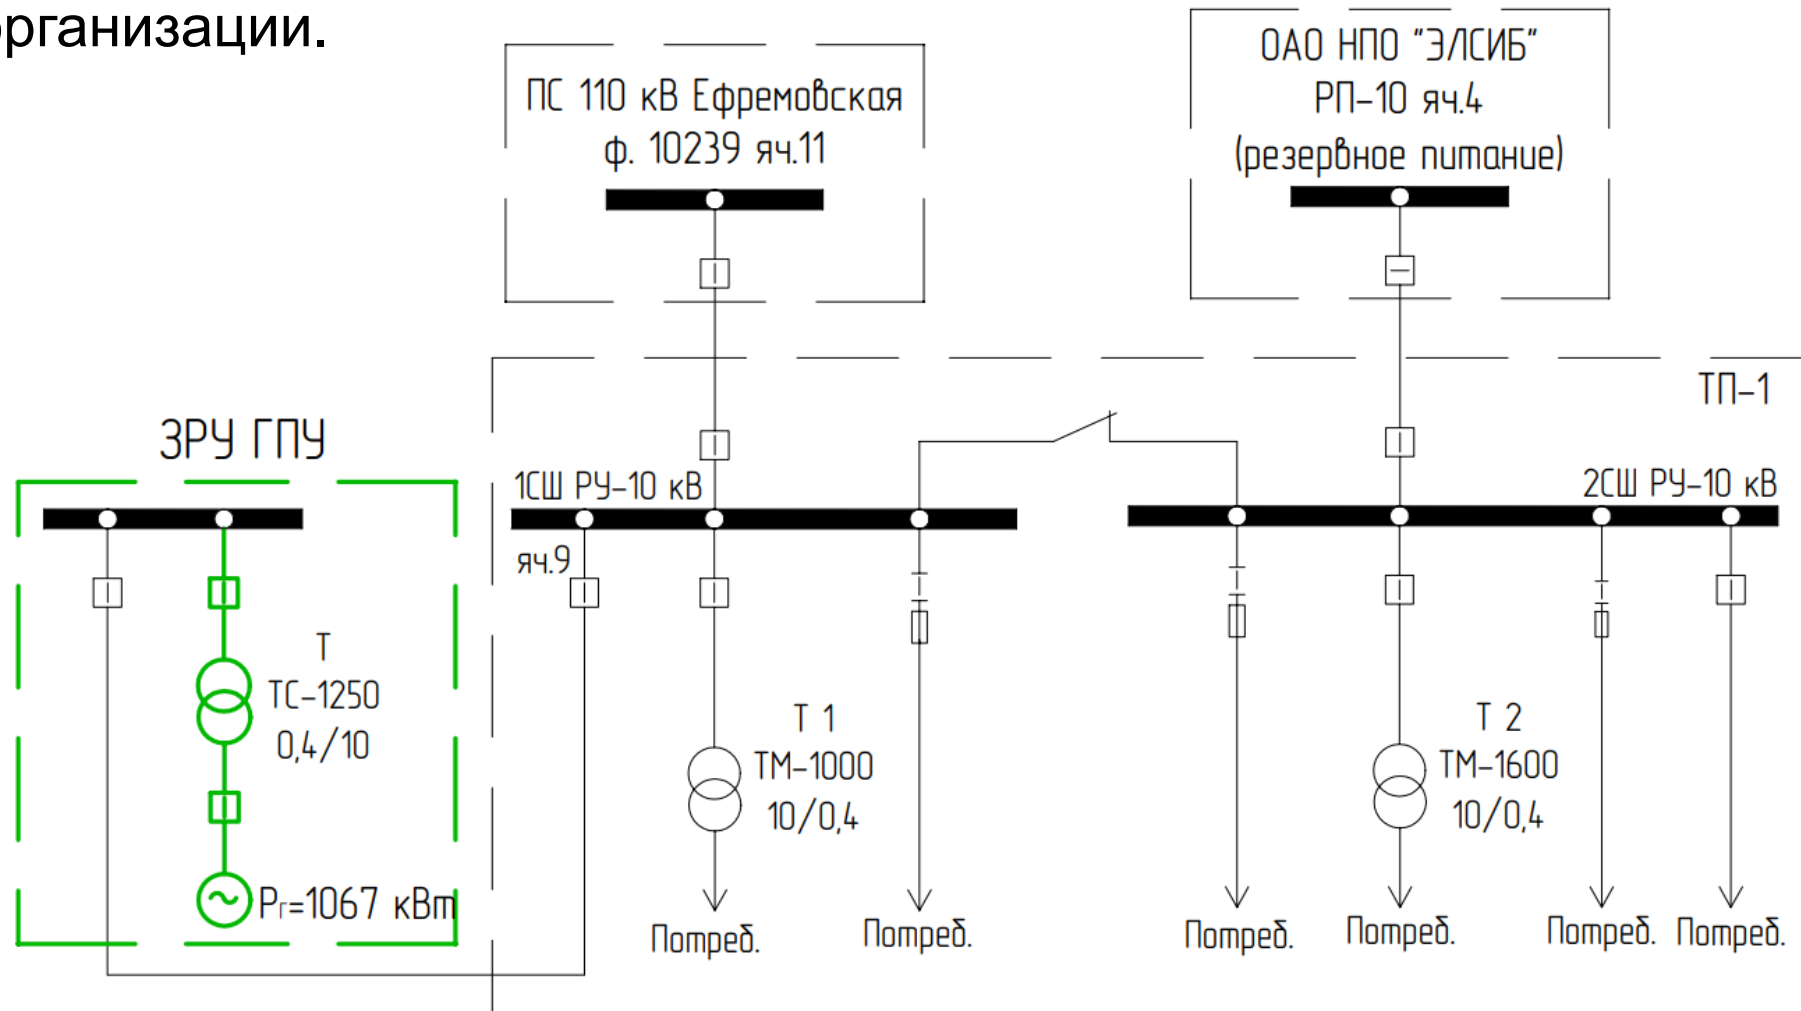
рганизации.

ПС 110 кВ Ефремовская
ф. 10239 яч.11

ОАО НПО "ЭЛСИБ"
РП-10 яч.4
(резервное питание)

ТП-1

ЗРУ ГПУ

1СШ РУ-10 кВ

2СШ РУ-10 кВ

яч.9

Т
ТС-1250
0,4/10

$P_г$=1067 кВт

Т 1
ТМ-1000
10/0,4

Т 2
ТМ-1600
10/0,4

Потреб.
Потреб.
Потреб.
Потреб.
Потреб.
Потреб.